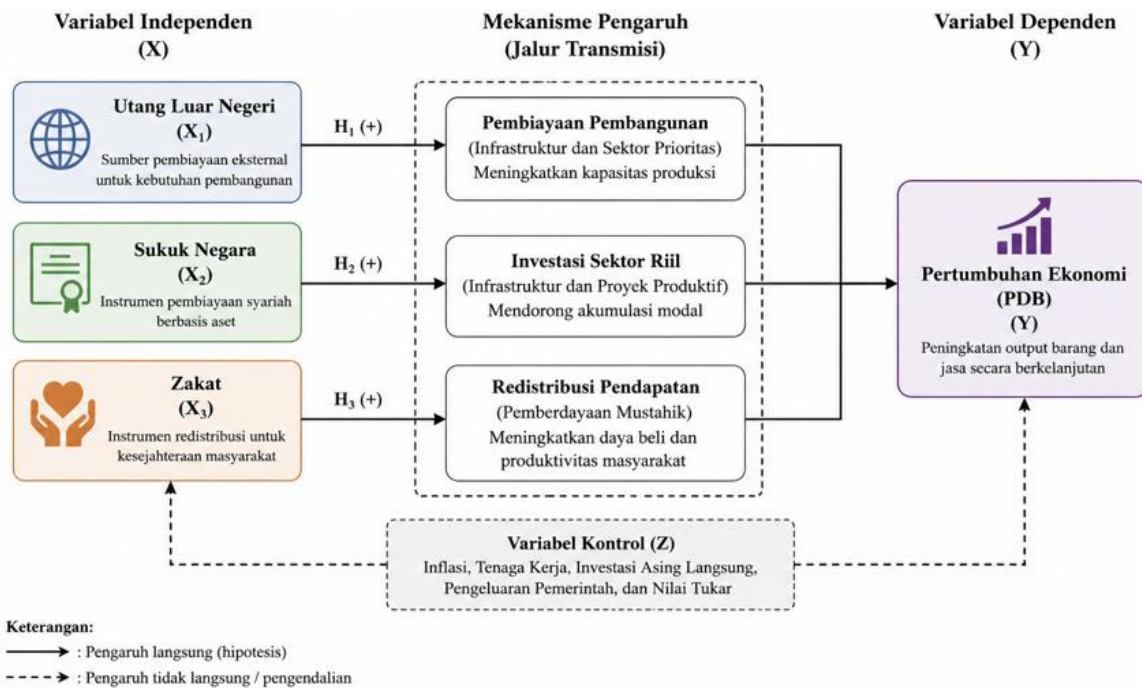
Variabel Independen
(X)

Mekanisme Pengaruh
(Jalur Transmisi)

Variabel Dependen
(Y)

Utang Luar Negeri
($X_1$)
Sumber pembiayaan eksternal untuk kebutuhan pembangunan

$H_1$ (+)

Pembiayaan Pembangunan
(Infrastruktur dan Sektor Prioritas)
Meningkatkan kapasitas produksi

Sukuk Negara
($X_2$)
Instrumen pembiayaan syariah berbasis aset

$H_2$ (+)

Investasi Sektor Riil
(Infrastruktur dan Proyek Produktif)
Mendorong akumulasi modal

Pertumbuhan Ekonomi
(PDB)
(Y)
Peningkatan output barang dan jasa secara berkelanjutan

Zakat
($X_3$)
Instrumen redistribusi untuk kesejahteraan masyarakat

$H_3$ (+)

Redistribusi Pendapatan
(Pemberdayaan Mustahik)
Meningkatkan daya beli dan produktivitas masyarakat

Variabel Kontrol (Z)
Inflasi, Tenaga Kerja, Investasi Asing Langsung, Pengeluaran Pemerintah, dan Nilai Tukar

Keterangan:
: Pengaruh langsung (hipotesis)
: Pengaruh tidak langsung / pengendalian